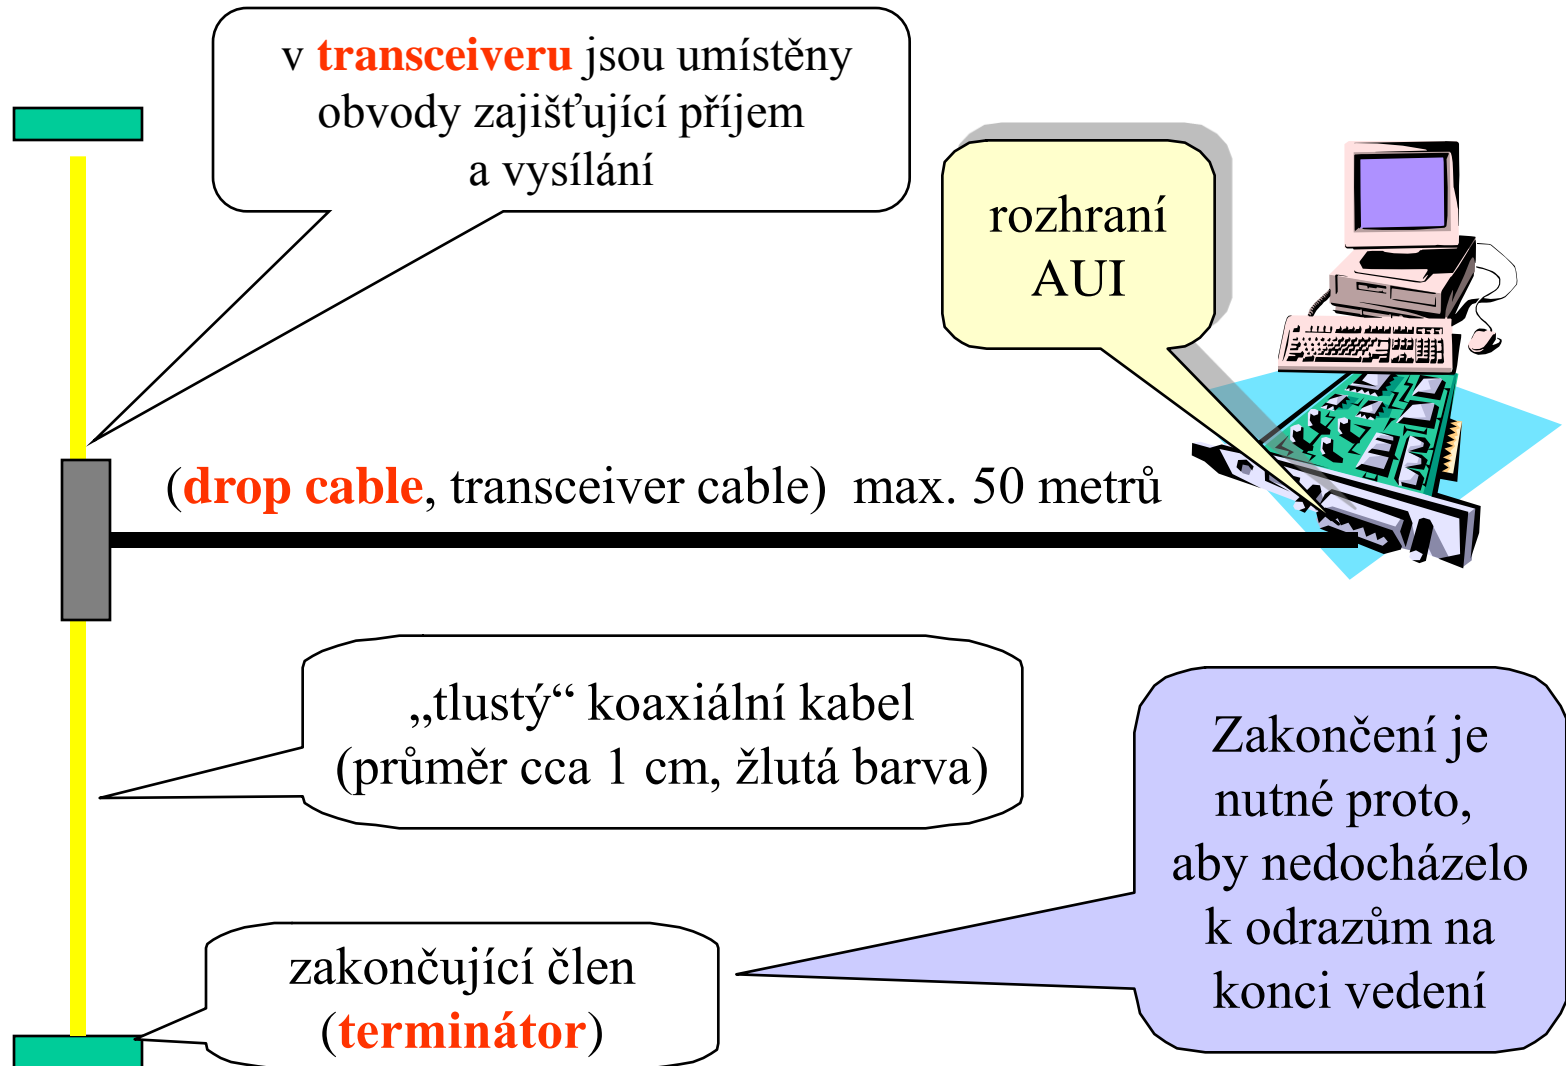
v transceiveru jsou umístěny obvody zajišťující příjem a vysílání

rozhraní AUI

(drop cable, transceiver cable) max. 50 metrů

„tlustý“ koaxiální kabel (průměr cca 1 cm, žlutá barva)

Zakončení je nutné proto, aby nedocházelo k odrazům na konci vedení

zakončující člen (terminátor)